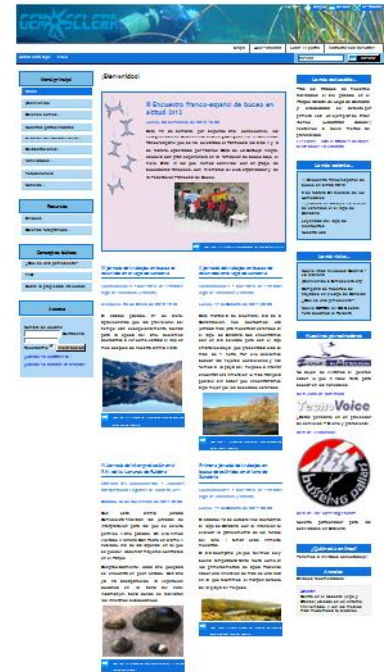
¡Bienvenidos!

II Encuentro franco-español de buceo en altitud 2012

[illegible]

I Jornada de trabajo en lagos de montaña

II Jornada de trabajo en lagos de montaña

II Jornada de exploración en el Ibón de la Laguna de Tebarray

Primera jornada de trabajo en lagos de montaña en el valle de Sallent

Inicio

Menú principal

Recursos

Encuestas

Acceso

Lo más destacado...

Lo más reciente...

Lo más visto...

Nuestros patrocinadores

TeamVoice

¿Quién está en línea?

Anuncios